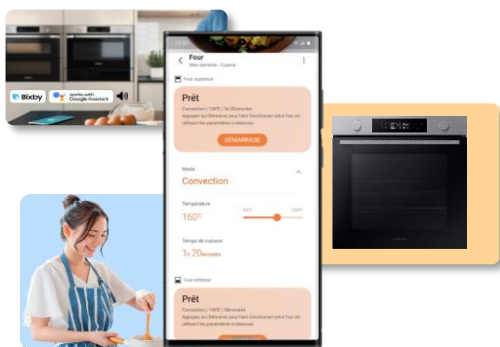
Bixby
works with Google Assistant

Four
Mon domicile - Cuisine

Four supérieur

Prêt
Convection | 150°C | 1h 20minutes
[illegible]

DÉMARRAGE

Mode
Convection

Température
160°C
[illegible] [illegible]

Temps de cuisson
1h 20minutes

Four inférieur

Prêt
Convection | 150°C | 20minutes
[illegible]

SAMSUNG